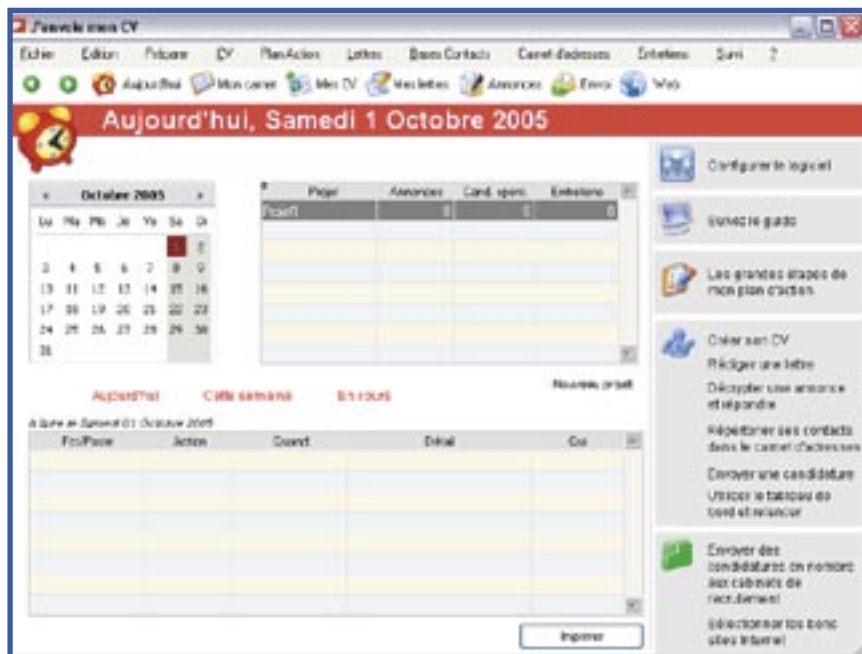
J'envoie mon CV

Fichier Edition Présenter CV Plan Action Lettres Bases Contacts Carnet d'adresses Entretiens Suivi ?

Aujourd'hui Mon carnet Mes CV Mes lettres Annonces Envoi Web

Aujourd'hui, Samedi 1 Octobre 2005

Octobre 2005

| Lu | Ma | Me | Je | Ve | Sa | Di |
|---|---|---|---|---|---|---|
| | | | | | 1 | 2 |
| 3 | 4 | 5 | 6 | 7 | 8 | 9 |
| 10 | 11 | 12 | 13 | 14 | 15 | 16 |
| 17 | 18 | 19 | 20 | 21 | 22 | 23 |
| 24 | 25 | 26 | 27 | 28 | 29 | 30 |
| 31 | | | | | | |

| Projet | Annonces | Cand. spont. | Entretiens |
|---|---|---|---|
| Projet1 | 0 | 0 | 0 |

Nouveau projet

Aujourd'hui Cette semaine En cours

A faire le Samedi 01 Octobre 2005

| Fait/Posée | Action | Courant | Détail | Coût |
|---|---|---|---|---|

Imprimer

Configurer le logiciel

Suivez le guide

Les grandes étapes de mon plan d'action

Créer son CV
Rédiger une lettre
Décrypter une annonce et répondre
Répertorier ses contacts dans le carnet d'adresses
Envoyer une candidature
Utiliser le tableau de bord et relancer

Envoyer des candidatures en nombre aux cabinets de recrutement
Sélectionner les bons sites Internet